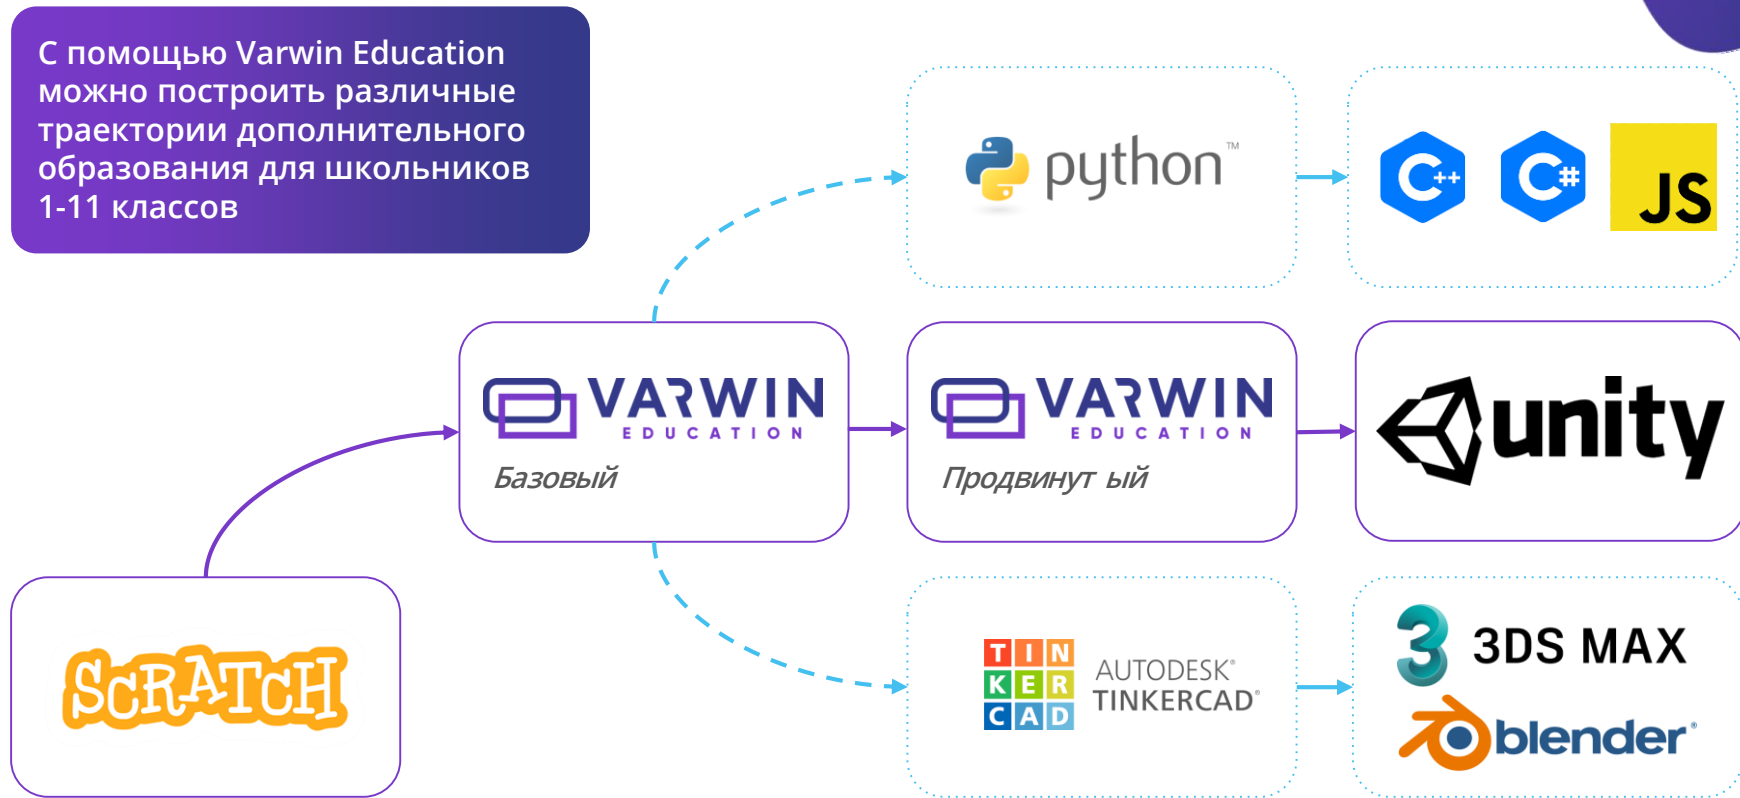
С помощью Varwin Education можно построить различные траектории дополнительного образования для школьников 1-11 классов

python™

C++ C# JS

VARWIN EDUCATION
Базовый

VARWIN EDUCATION
Продвинут ый

unity

SCRATCH

TIN KER CAD AUTODESK® TINKERCAD®

3DS MAX

blender®